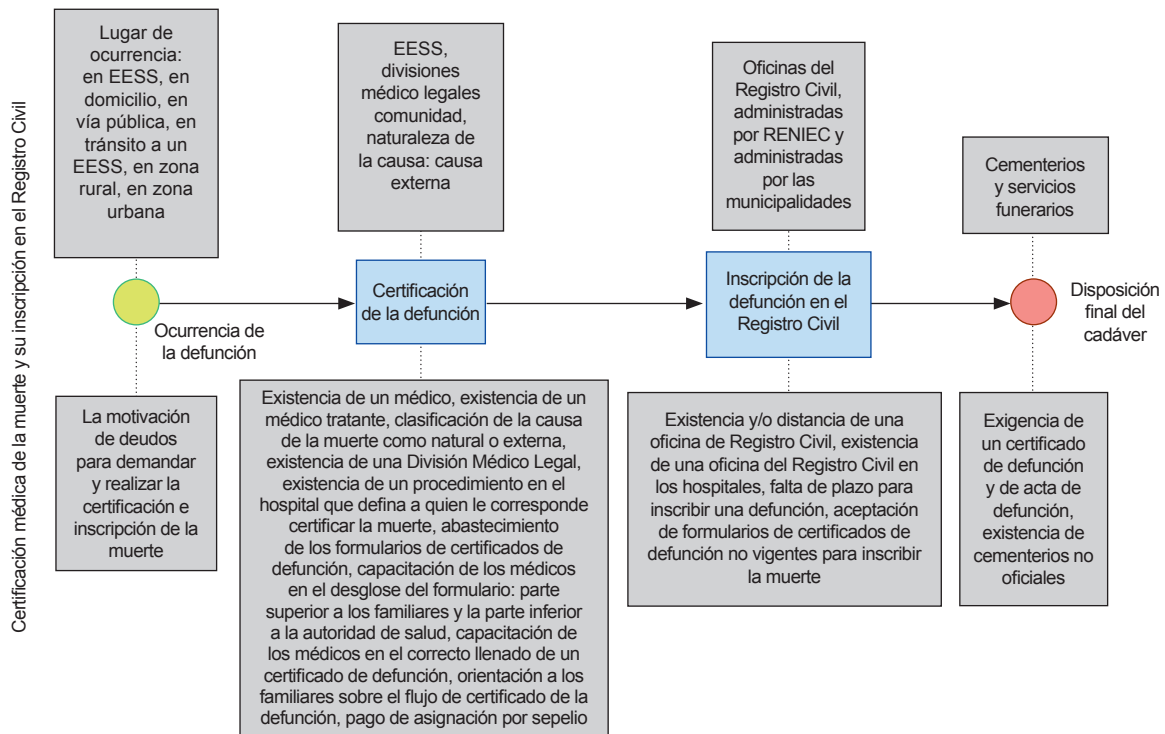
Certificación médica de la muerte y su inscripción en el Registro Civil

Lugar de ocurrencia: en EESS, en domicilio, en vía pública, en tránsito a un EESS, en zona rural, en zona urbana

EESS, divisiones médico legales comunidad, naturaleza de la causa: causa externa

Oficinas del Registro Civil, administradas por RENIEC y administradas por las municipalidades

Cementerios y servicios funerarios

Ocurrencia de la defunción

Certificación de la defunción

Inscripción de la defunción en el Registro Civil

Disposición final del cadáver

La motivación de deudos para demandar y realizar la certificación e inscripción de la muerte

Existencia de un médico, existencia de un médico tratante, clasificación de la causa de la muerte como natural o externa, existencia de una División Médico Legal, existencia de un procedimiento en el hospital que defina a quien le corresponde certificar la muerte, abastecimiento de los formularios de certificados de defunción, capacitación de los médicos en el desglose del formulario: parte superior a los familiares y la parte inferior a la autoridad de salud, capacitación de los médicos en el correcto llenado de un certificado de defunción, orientación a los familiares sobre el flujo de certificado de la defunción, pago de asignación por sepelio

Existencia y/o distancia de una oficina de Registro Civil, existencia de una oficina del Registro Civil en los hospitales, falta de plazo para inscribir una defunción, aceptación de formularios de certificados de defunción no vigentes para inscribir la muerte

Exigencia de un certificado de defunción y de acta de defunción, existencia de cementerios no oficiales